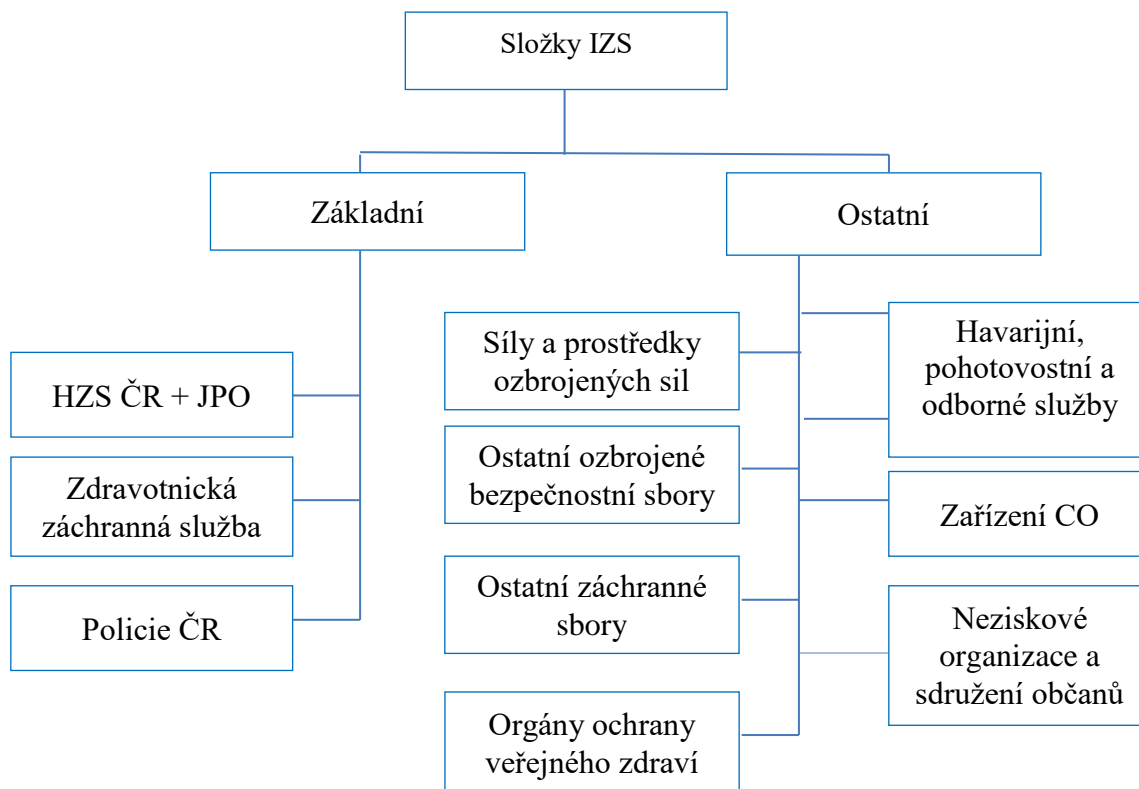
Složky IZS

Základní

Ostatní

HZS ČR + JPO

Zdravotnická záchranná služba

Policie ČR

Síly a prostředky ozbrojených sil

Ostatní ozbrojené bezpečnostní sbory

Ostatní záchranné sbory

Orgány ochrany veřejného zdraví

Havarijní, pohotovostní a odborné služby

Zařízení CO

Neziskové organizace a sdružení občanů